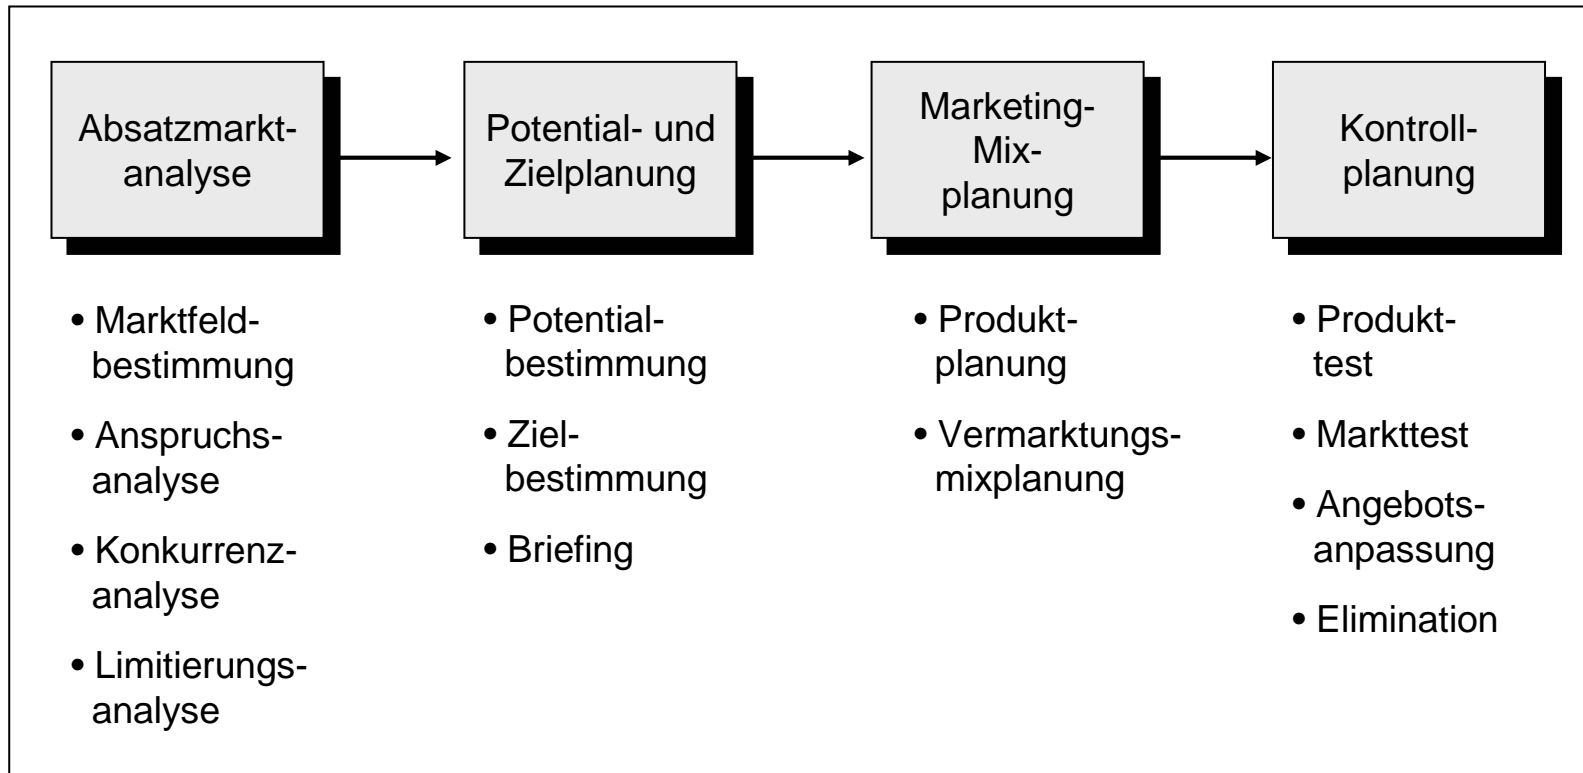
Absatzmarktanalyse

Potential- und Zielplanung

Marketing-Mixplanung

Kontrollplanung

• Marktfeldbestimmung
• Anspruchsanalyse
• Konkurrenzanalyse
• Limitierungsanalyse

• Potentialbestimmung
• Zielbestimmung
• Briefing

• Produktplanung
• Vermarktungsmixplanung

• Produkttest
• Markttest
• Angebotsanpassung
• Elimination